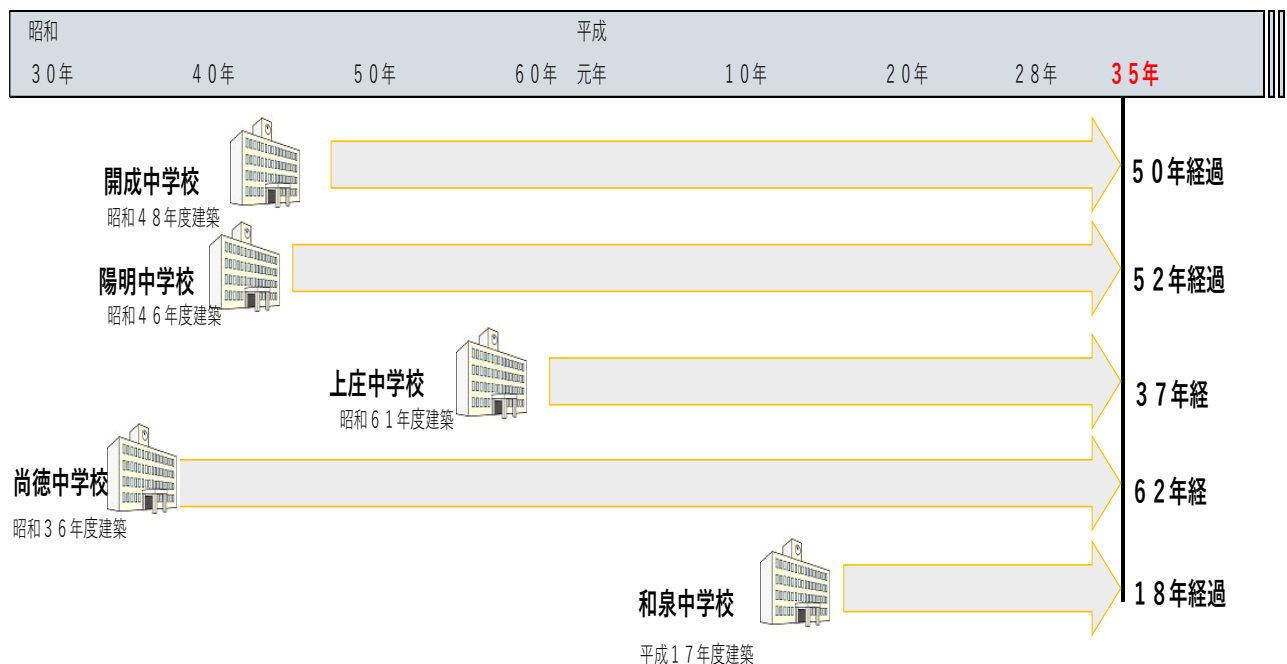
昭和 平成

３０年 ４０年 ５０年 ６０年 元年 １０年 ２０年 ２８年 ３５年

開成中学校
昭和４８年度建築
５０年経過

陽明中学校
昭和４６年度建築
５２年経過

上庄中学校
昭和６１年度建築
３７年経

尚徳中学校
昭和３６年度建築
６２年経

和泉中学校
平成１７年度建築
１８年経過